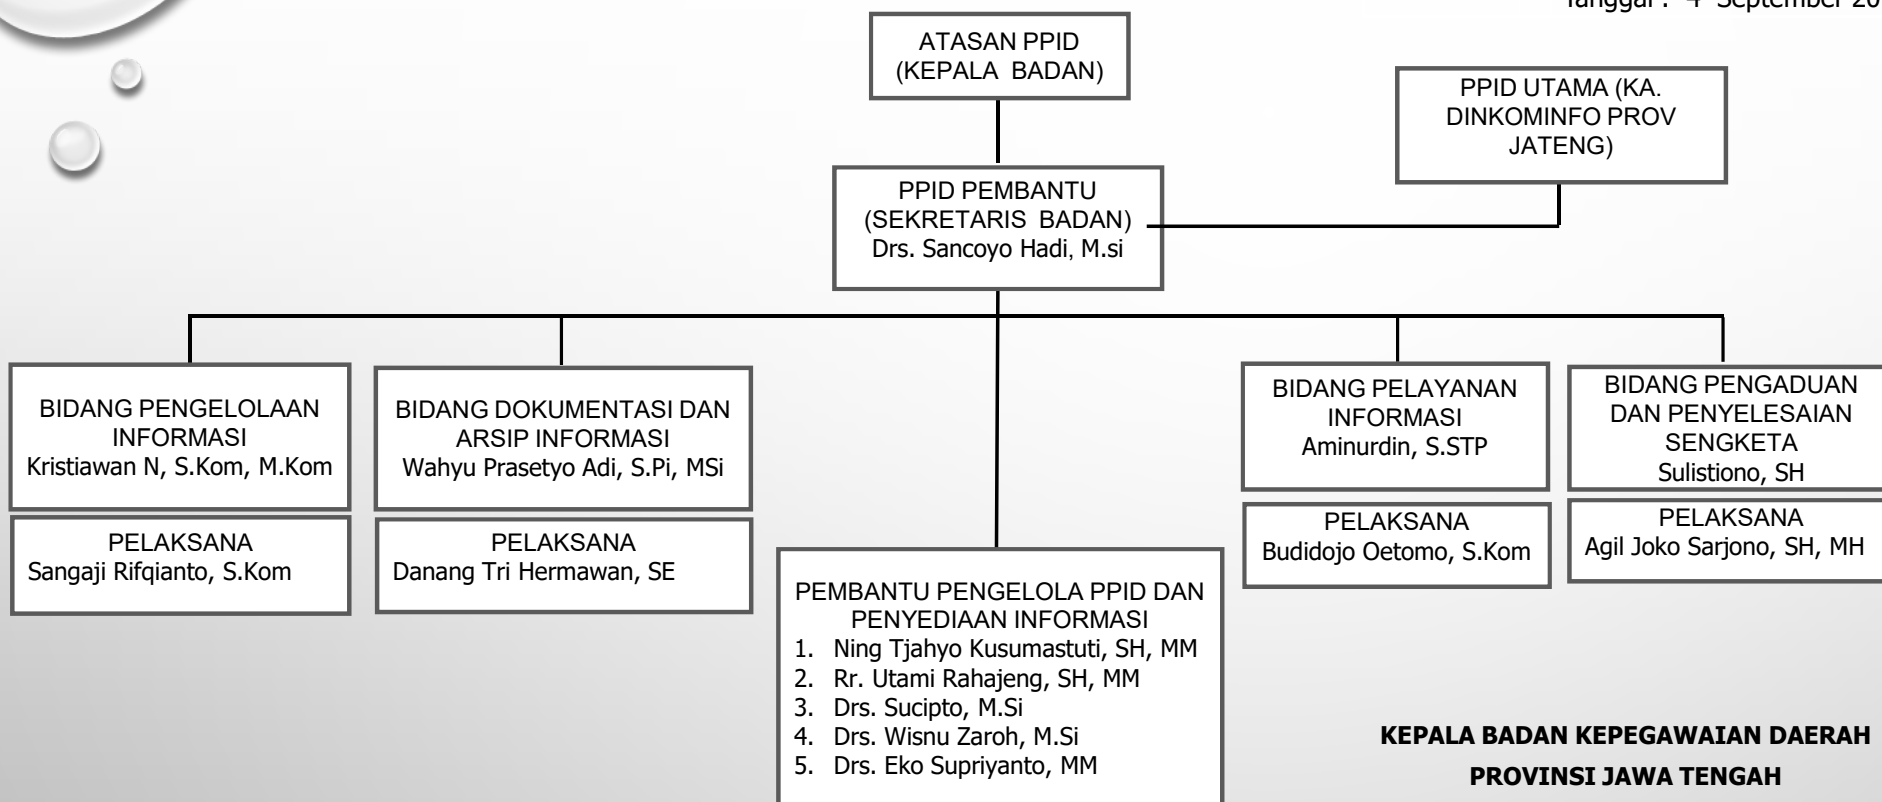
Tanggal : 4 September 20

ATASAN PPID (KEPALA BADAN)

PPID UTAMA (KA. DINKOMINFO PROV JATENG)

PPID PEMBANTU (SEKRETARIS BADAN) Drs. Sancoyo Hadi, M.si

BIDANG PENGELOLAAN INFORMASI Kristiawan N, S.Kom, M.Kom

PELAKSANA Sangaji Rifqianto, S.Kom

BIDANG DOKUMENTASI DAN ARSIP INFORMASI Wahyu Prasetyo Adi, S.Pi, MSi

PELAKSANA Danang Tri Hermawan, SE

PEMBANTU PENGELOLA PPID DAN PENYEDIAAN INFORMASI
1. Ning Tjahyo Kusumastuti, SH, MM
2. Rr. Utami Rahajeng, SH, MM
3. Drs. Sucipto, M.Si
4. Drs. Wisnu Zaroh, M.Si
5. Drs. Eko Supriyanto, MM

BIDANG PELAYANAN INFORMASI Aminurdin, S.STP

PELAKSANA Budidojo Oetomo, S.Kom

BIDANG PENGADUAN DAN PENYELESAIAN SENGKETA Sulistiono, SH

PELAKSANA Agil Joko Sarjono, SH, MH

KEPALA BADAN KEPEGAWAIAN DAERAH
PROVINSI JAWA TENGAH